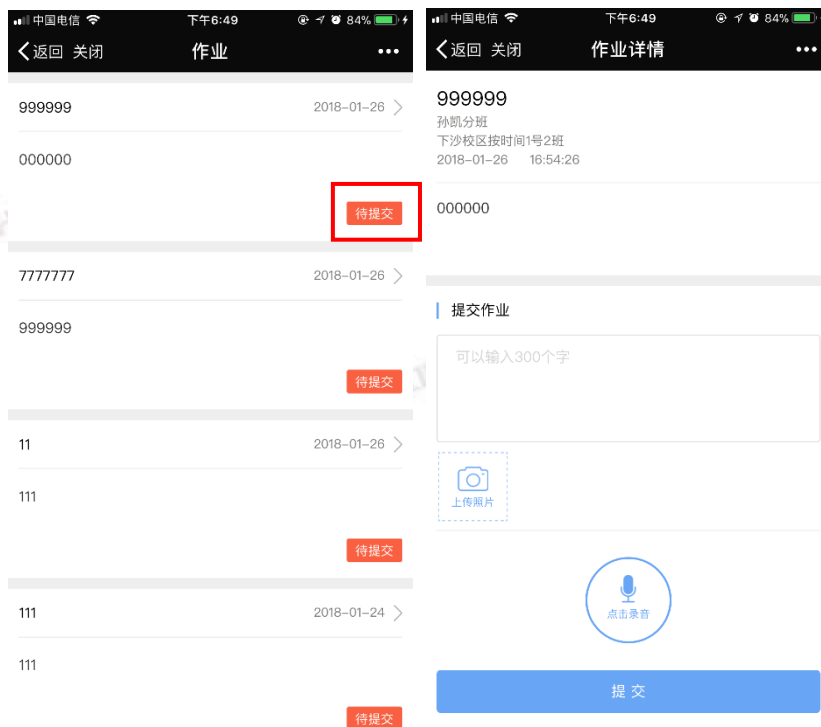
中国电信 下午6:49 84%

返回 关闭 作业 •••

999999 2018-01-26

000000

待提交

7777777 2018-01-26

999999

待提交

11 2018-01-26

111

待提交

111 2018-01-24

111

待提交

中国电信 下午6:49 84%

返回 关闭 作业详情 •••

999999
孙凯分班
下沙校区按时间1号2班
2018-01-26 16:54:26

000000

提交作业

可以输入300个字

上传照片

点击录音

提 交